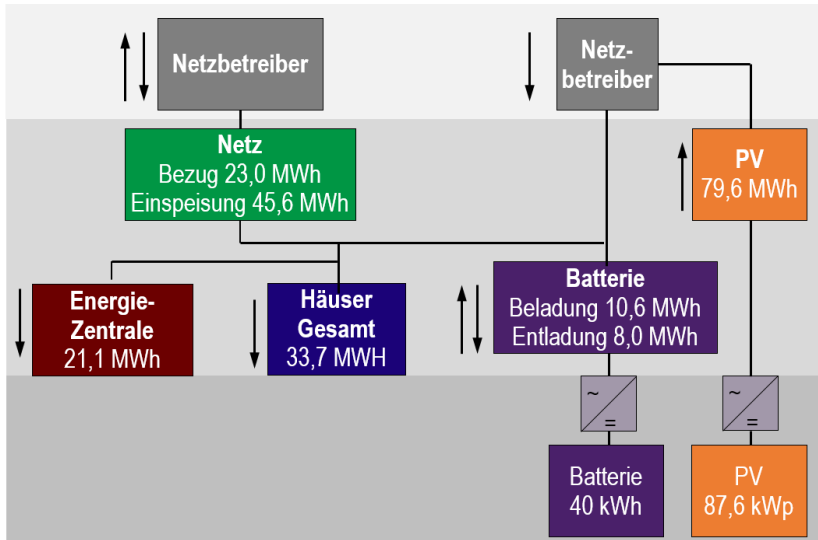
Netzbetreiber

Netzbetreiber

Netz
Bezug 23,0 MWh
Einspeisung 45,6 MWh

PV
79,6 MWh

Energie-Zentrale
21,1 MWh

Häuser Gesamt
33,7 MWH

Batterie
Beladung 10,6 MWh
Entladung 8,0 MWh

~
=

~
=

Batterie
40 kWh

PV
87,6 kWp